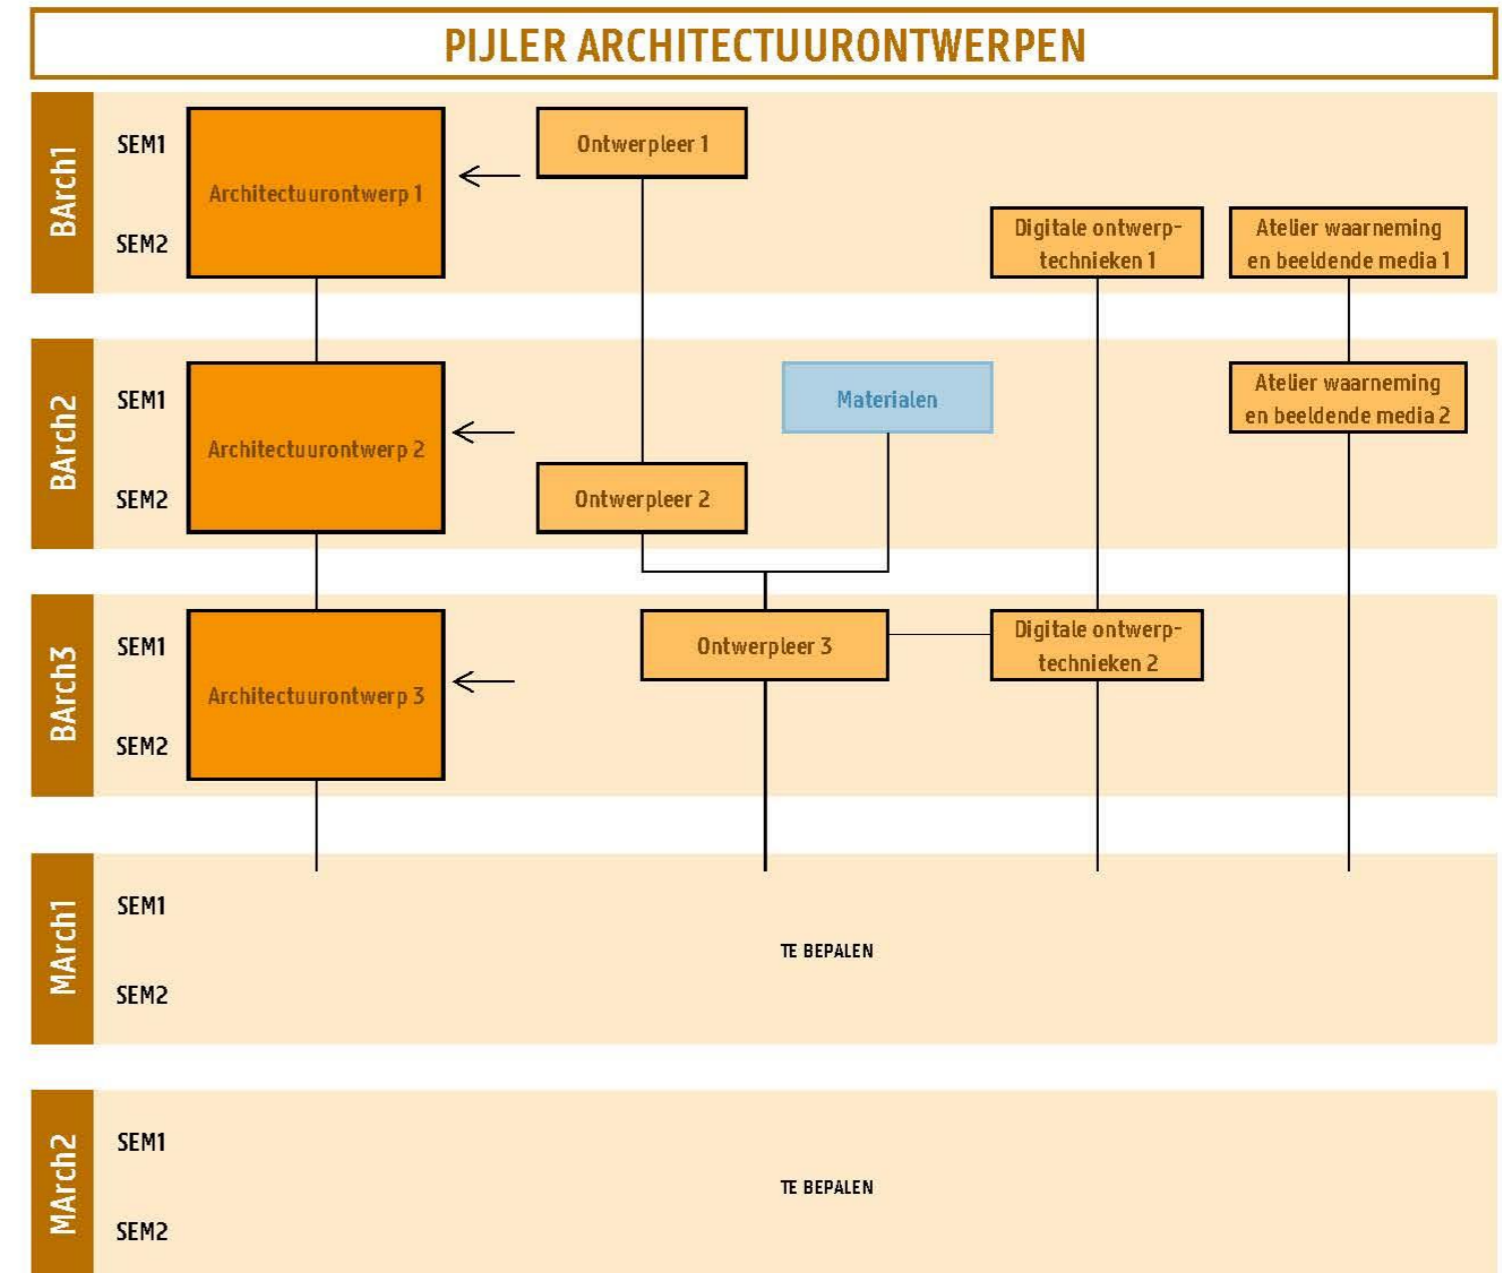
PIJLER ARCHITECTUURONTWERPEN

BArch1
SEM1
SEM2
Architectuurontwerp 1
Ontwerpleer 1
Digitale ontwerptechnieken 1
Atelier waarneming en beeldende media 1

BArch2
SEM1
SEM2
Architectuurontwerp 2
Materialen
Atelier waarneming en beeldende media 2
Ontwerpleer 2

BArch3
SEM1
SEM2
Architectuurontwerp 3
Ontwerpleer 3
Digitale ontwerptechnieken 2

MArch1
SEM1
SEM2
TE BEPALEN

MArch2
SEM1
SEM2
TE BEPALEN